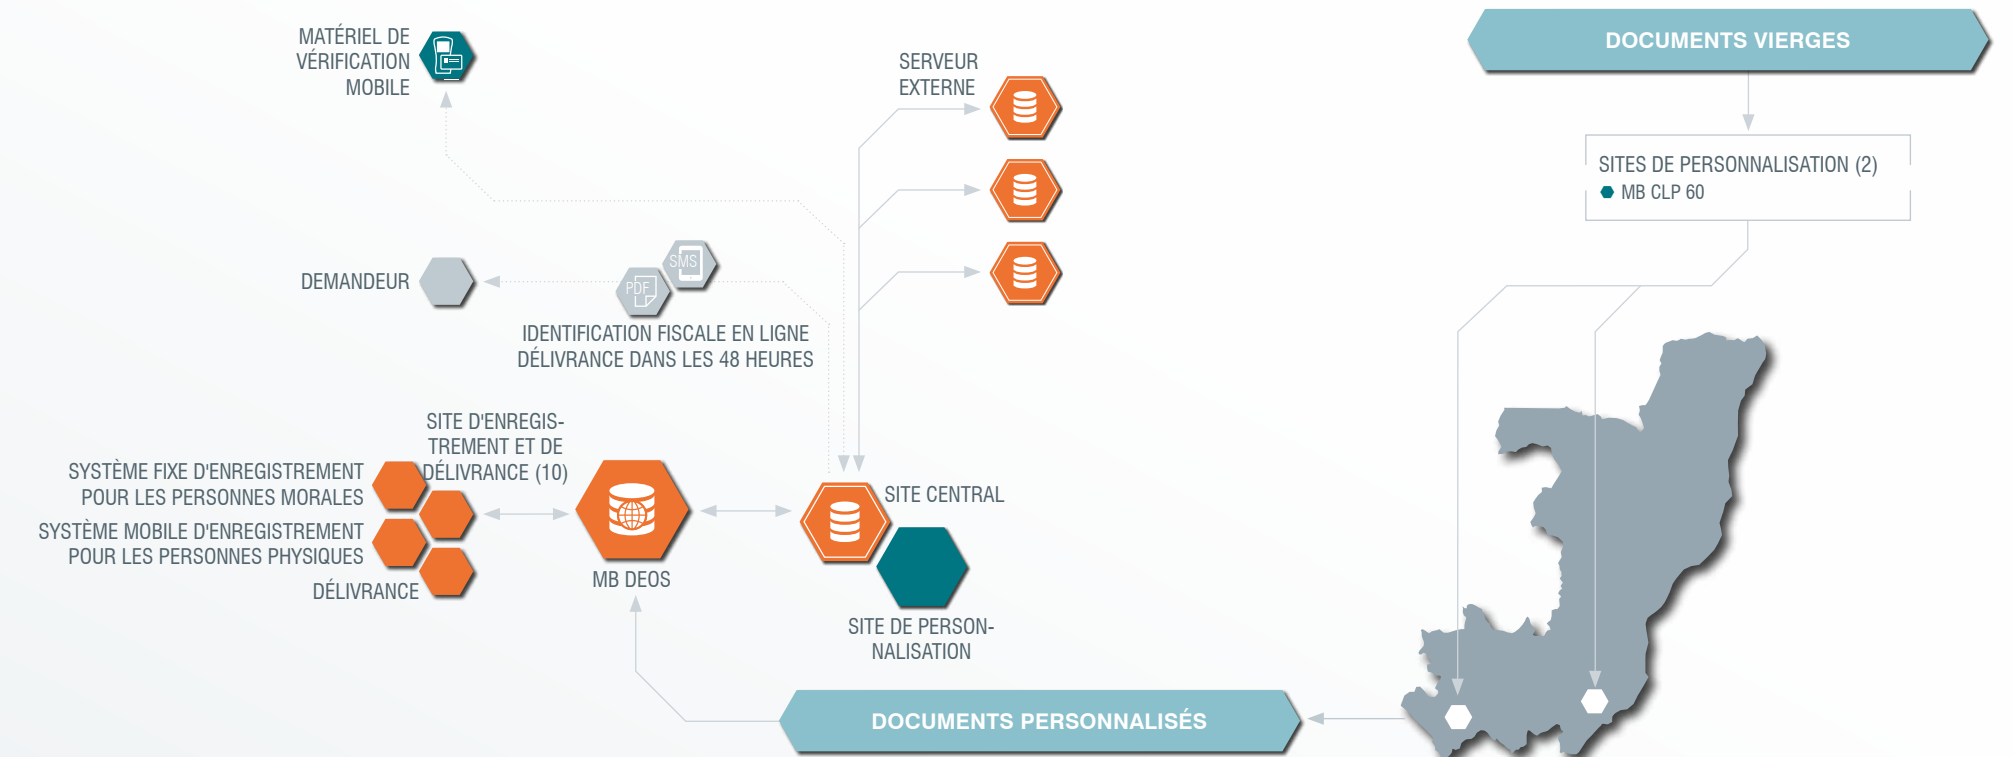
MATÉRIEL DE VÉRIFICATION MOBILE

SERVEUR EXTERNE

DOCUMENTS VIERGES

SITES DE PERSONNALISATION (2)
MB CLP 60

DEMANDEUR

SMS

PDF

IDENTIFICATION FISCALE EN LIGNE
DÉLIVRANCE DANS LES 48 HEURES

SITE D'ENREGISTREMENT ET DE DÉLIVRANCE (10)

SYSTÈME FIXE D'ENREGISTREMENT POUR LES PERSONNES MORALES

SYSTÈME MOBILE D'ENREGISTREMENT POUR LES PERSONNES PHYSIQUES

DÉLIVRANCE

MB DEOS

SITE CENTRAL

SITE DE PERSONNALISATION

DOCUMENTS PERSONNALISÉS